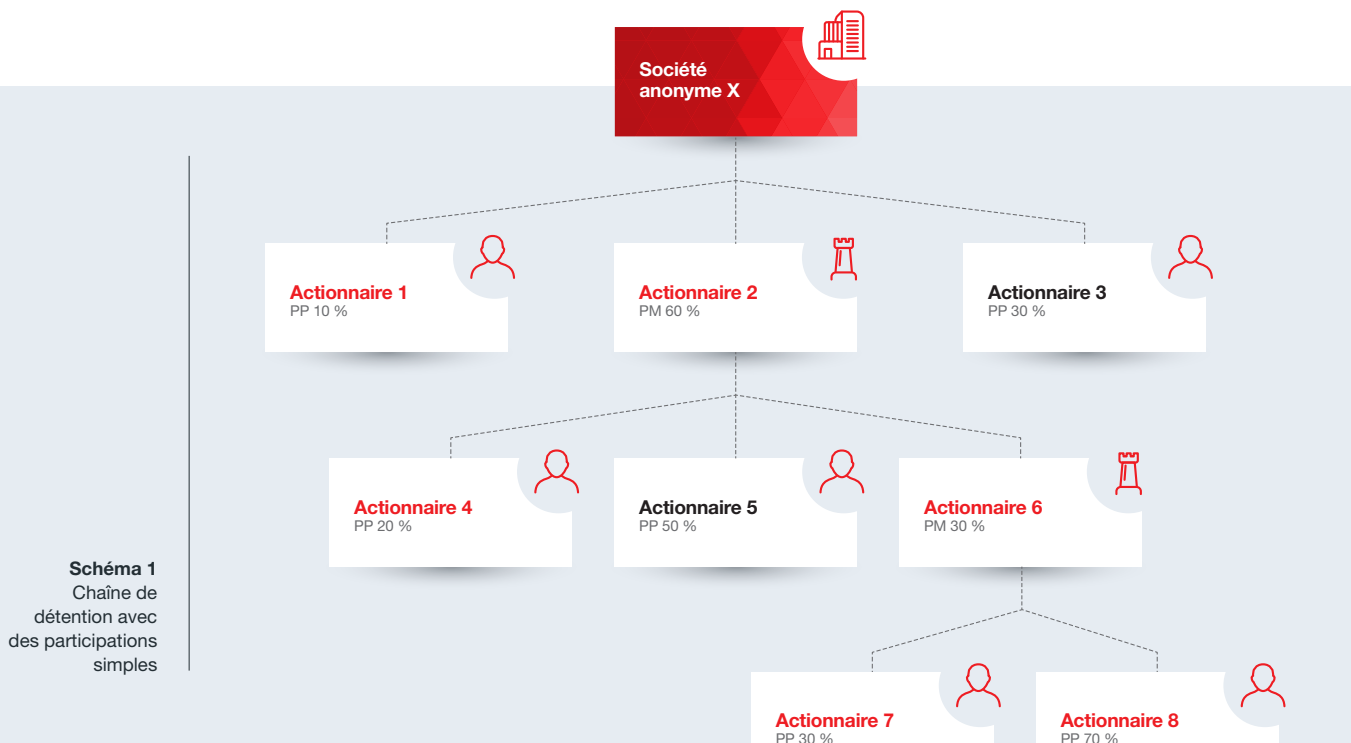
Société anonyme X

Actionnaire 1
PP 10 %

Actionnaire 2
PM 60 %

Actionnaire 3
PP 30 %

Actionnaire 4
PP 20 %

Actionnaire 5
PP 50 %

Actionnaire 6
PM 30 %

Schéma 1
Chaîne de détention avec des participations simples

Actionnaire 7
PP 30 %

Actionnaire 8
PP 70 %